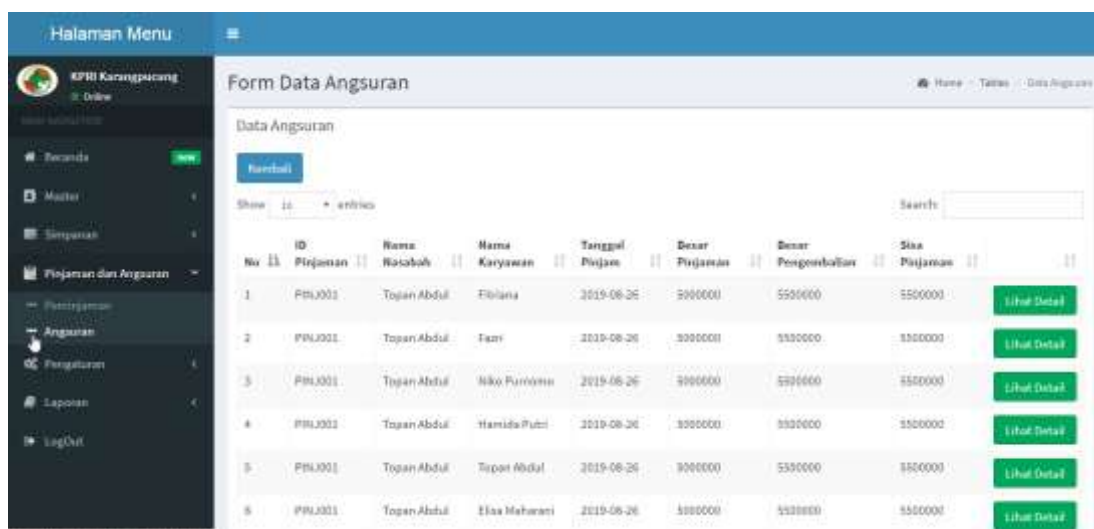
Halaman Menu

KPRI Karangpucang
Online

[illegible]

Beranda NEW

Master

Simpanan

Pinjaman dan Angsuran

Peminjaman

Angsuran

Pengaturan

Laporan

LogOut

Form Data Angsuran

Home > Tables > Data Angsuran

Data Angsuran

Kembali

Show 10 entries

Search:

| No | ID Pinjaman | Nama Nasabah | Nama Karyawan | Tanggal Pinjam | Besar Pinjaman | Besar Pengembalian | Sisa Pinjaman | |
|---|---|---|---|---|---|---|---|---|
| 1 | PINJ001 | Topan Abdul | Fitriana | 2019-08-26 | 5000000 | 5500000 | 5500000 | Lihat Detail |
| 2 | PINJ001 | Topan Abdul | Fazri | 2019-08-26 | 5000000 | 5500000 | 5500000 | Lihat Detail |
| 3 | PINJ001 | Topan Abdul | Niko Purnomo | 2019-08-26 | 5000000 | 5500000 | 5500000 | Lihat Detail |
| 4 | PINJ001 | Topan Abdul | Hamida Putri | 2019-08-26 | 5000000 | 5500000 | 5500000 | Lihat Detail |
| 5 | PINJ001 | Topan Abdul | Topan Abdul | 2019-08-26 | 5000000 | 5500000 | 5500000 | Lihat Detail |
| 6 | PINJ001 | Topan Abdul | Elisa Maharani | 2019-08-26 | 5000000 | 5500000 | 5500000 | Lihat Detail |